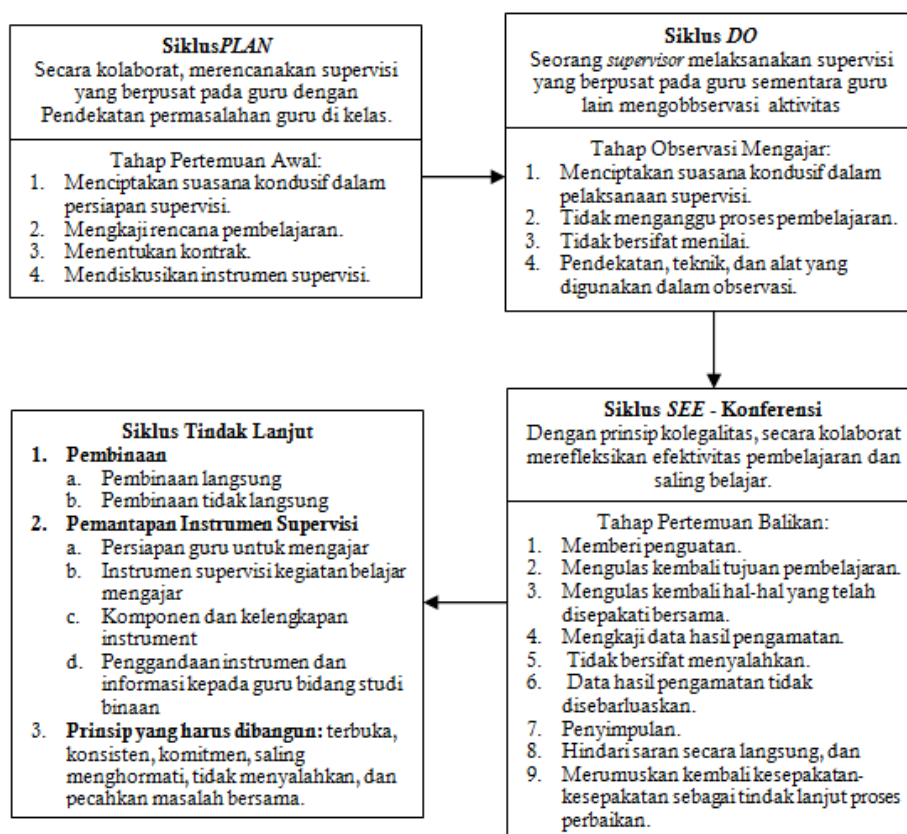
**Siklus*PLAN***
Secara kolaborat, merencanakan supervisi yang berpusat pada guru dengan Pendekatan permasalahan guru di kelas.

Tahap Pertemuan Awal:
1. Menciptakan suasana kondusif dalam persiapan supervisi.
2. Mengkaji rencana pembelajaran.
3. Menentukan kontrak.
4. Mendiskusikan instrumen supervisi.

**Siklus *DO***
Seorang *supervisor* melaksanakan supervisi yang berpusat pada guru sementara guru lain mengobbservasi aktivitas

Tahap Observasi Mengajar:
1. Menciptakan suasana kondusif dalam pelaksanaan supervisi.
2. Tidak menganggu proses pembelajaran.
3. Tidak bersifat menilai.
4. Pendekatan, teknik, dan alat yang digunakan dalam observasi.

**Siklus *SEE* - Konferensi**
Dengan prinsip kolegalitas, secara kolaborat merefleksikan efektivitas pembelajaran dan saling belajar.

Tahap Pertemuan Balikan:
1. Memberi penguatan.
2. Mengulas kembali tujuan pembelajaran.
3. Mengulas kembali hal-hal yang telah disepakati bersama.
4. Mengkaji data hasil pengamatan.
5. Tidak bersifat menyalahkan.
6. Data hasil pengamatan tidak disebarluaskan.
7. Penyimpulan.
8. Hindari saran secara langsung, dan
9. Merumuskan kembali kesepakatan-kesepakatan sebagai tindak lanjut proses perbaikan.

**Siklus Tindak Lanjut**
1. **Pembinaan**
a. Pembinaan langsung
b. Pembinaan tidak langsung
2. **Pemantapan Instrumen Supervisi**
a. Persiapan guru untuk mengajar
b. Instrumen supervisi kegiatan belajar mengajar
c. Komponen dan kelengkapan instrument
d. Penggandaan instrumen dan informasi kepada guru bidang studi binaan
3. **Prinsip yang harus dibangun:** terbuka, konsisten, komitmen, saling menghormati, tidak menyalahkan, dan pecahkan masalah bersama.